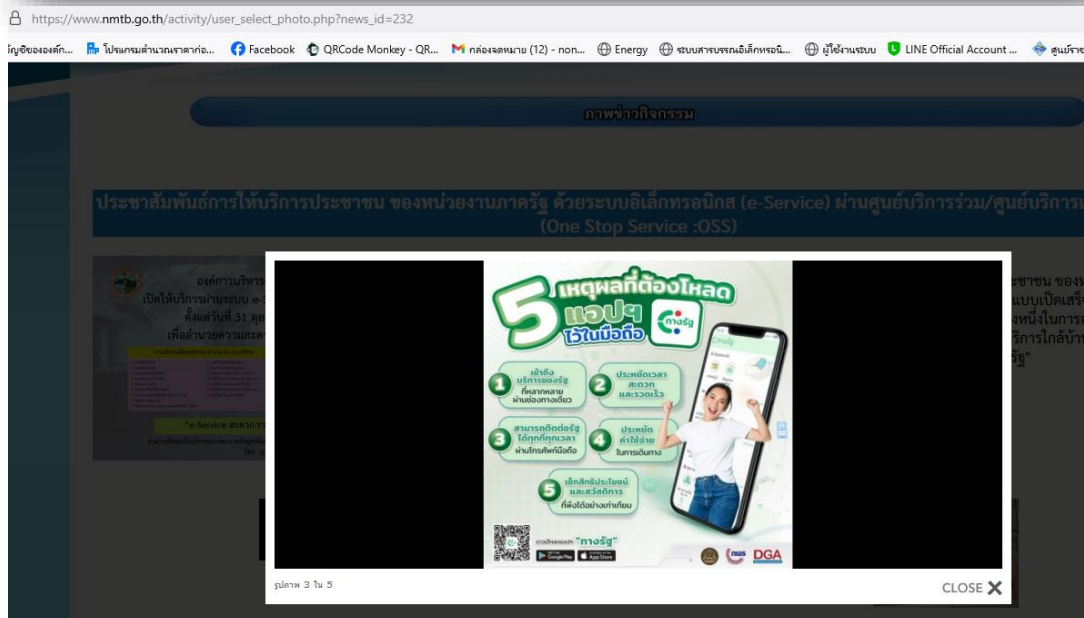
https://www.nmtb.go.th/activity/user_select_photo.php?news_id=232

ัญชีขององค์ก... โปรแกรมคำนวณราคาก่อ... Facebook QRCode Monkey - QR... กล่องจดหมาย (12) - non... Energy ระบบสารบรรณอิเล็กทรอนิ... ผู้ใช้งานระบบ LINE Official Account ... ศูนย์ราช

ภาพข่าวกิจกรรม

ประชาสัมพันธ์การให้บริการประชาชน ของหน่วยงานภาครัฐ ด้วยระบบอิเล็กทรอนิกส์ (e-Service) ผ่านศูนย์บริการร่วม/ศูนย์บริการ (One Stop Service :OSS)

องค์การบริหาร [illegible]
เปิดให้บริการผ่านระบบ e-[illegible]
ตั้งแต่วันที่ 31 ตุล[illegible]
เพื่ออำนวยความสะดว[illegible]

"e-Service สะดวก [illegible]

ะชาชน ของห
แบบเบ็ดเสร็จ
งหนึ่งในการ
ริการใกล้บ้าน
รัฐ"

5 เหตุผลที่ต้องโหลดแอปฯ ไว้ในมือถือ

ทางรัฐ

1 เข้าถึงบริการของรัฐที่หลากหลาย ผ่านช่องทางเดียว

2 ประหยัดเวลา สะดวก และรวดเร็ว

3 สามารถติดต่อรัฐได้ทุกที่ทุกเวลา ผ่านโทรศัพท์มือถือ

4 ประหยัดค่าใช้จ่ายในการเดินทาง

5 เช็กสิทธิประโยชน์และสวัสดิการ ที่พึงได้อย่างเท่าเทียม

ดาวน์โหลดแอป "ทางรัฐ"

Google Play App Store

DGA

รูปภาพ 3 ใน 5

CLOSE ✕